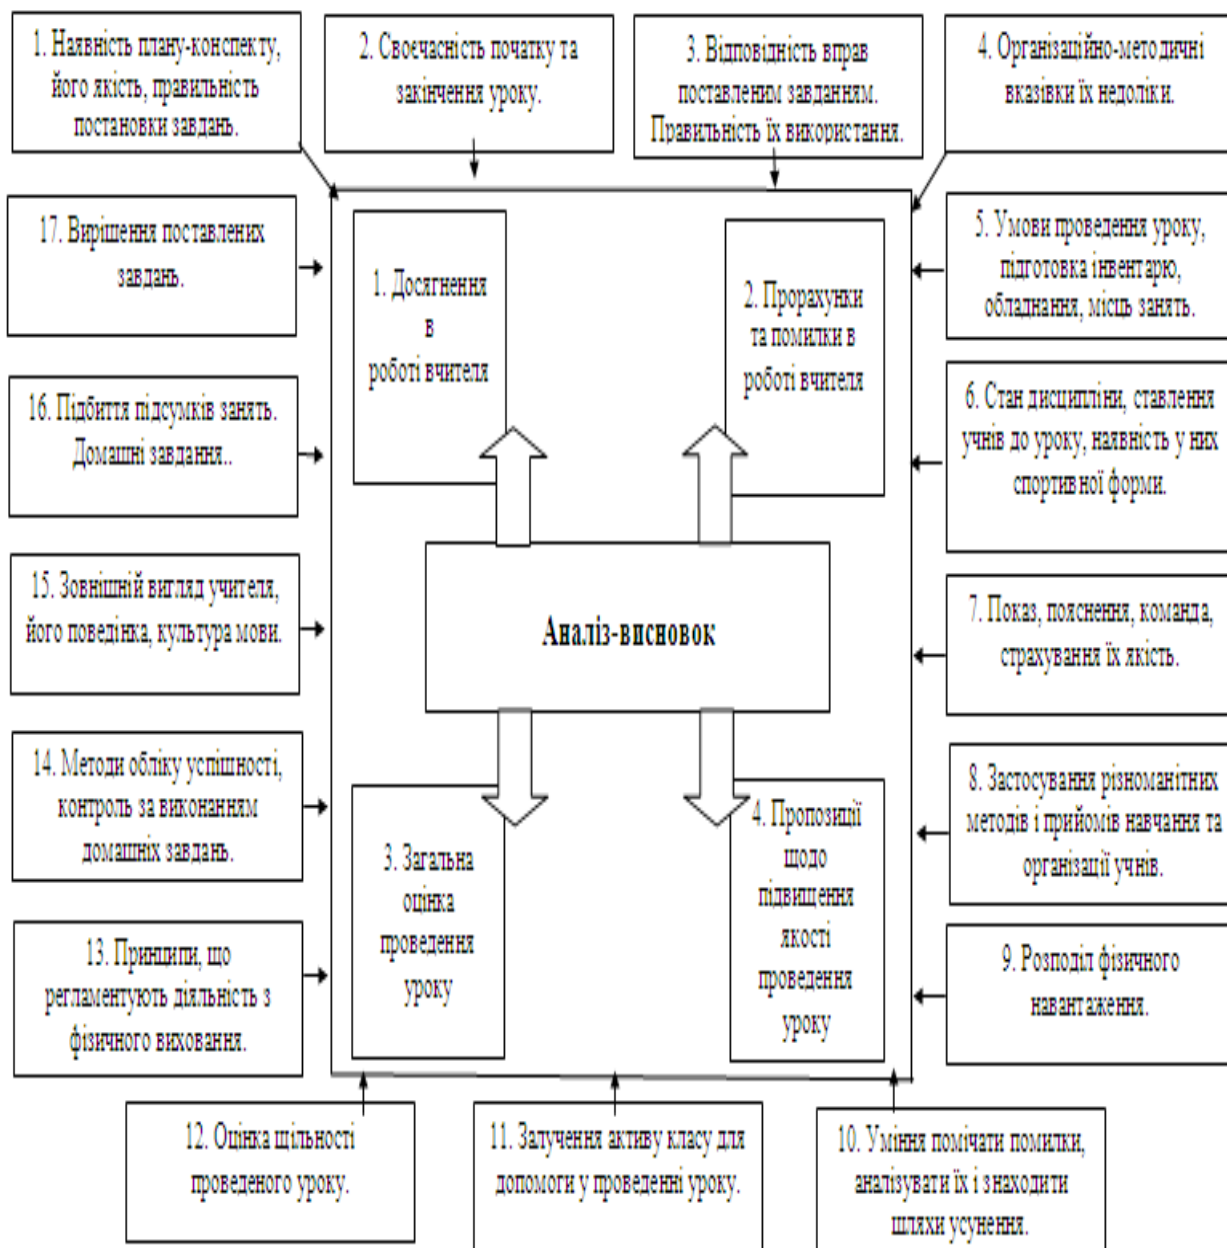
1. Наявність плану-конспекту, його якість, правильність постановки завдань.

2. Своєчасність початку та закінчення уроку.

3. Відповідність вправ поставленим завданням. Правильність їх використання.

4. Організаційно-методичні вказівки їх недоліки.

17. Вирішення поставлених завдань.

1. Досягнення в роботі вчителя

2. Прорахунки та помилки в роботі вчителя

5. Умови проведення уроку, підготовка інвентарю, обладнання, місць занять.

16. Підбиття підсумків занять. Домашні завдання..

6. Стан дисципліни, ставлення учнів до уроку, наявність у них спортивної форми.

15. Зовнішній вигляд учителя, його поведінка, культура мови.

Аналіз-висновок

7. Показ, пояснення, команда, страхування їх якість.

14. Методи обліку успішності, контроль за виконанням домашніх завдань.

3. Загальна оцінка проведення уроку

4. Пропозиції щодо підвищення якості проведення уроку

8. Застосування різноманітних методів і прийомів навчання та організації учнів.

13. Принципи, що регламентують діяльність з фізичного виховання.

9. Розподіл фізичного навантаження.

12. Оцінка щільності проведеного уроку.

11. Залучення активу класу для допомоги у проведенні уроку.

10. Уміння помічати помилки, аналізувати їх і знаходити шляхи усунення.